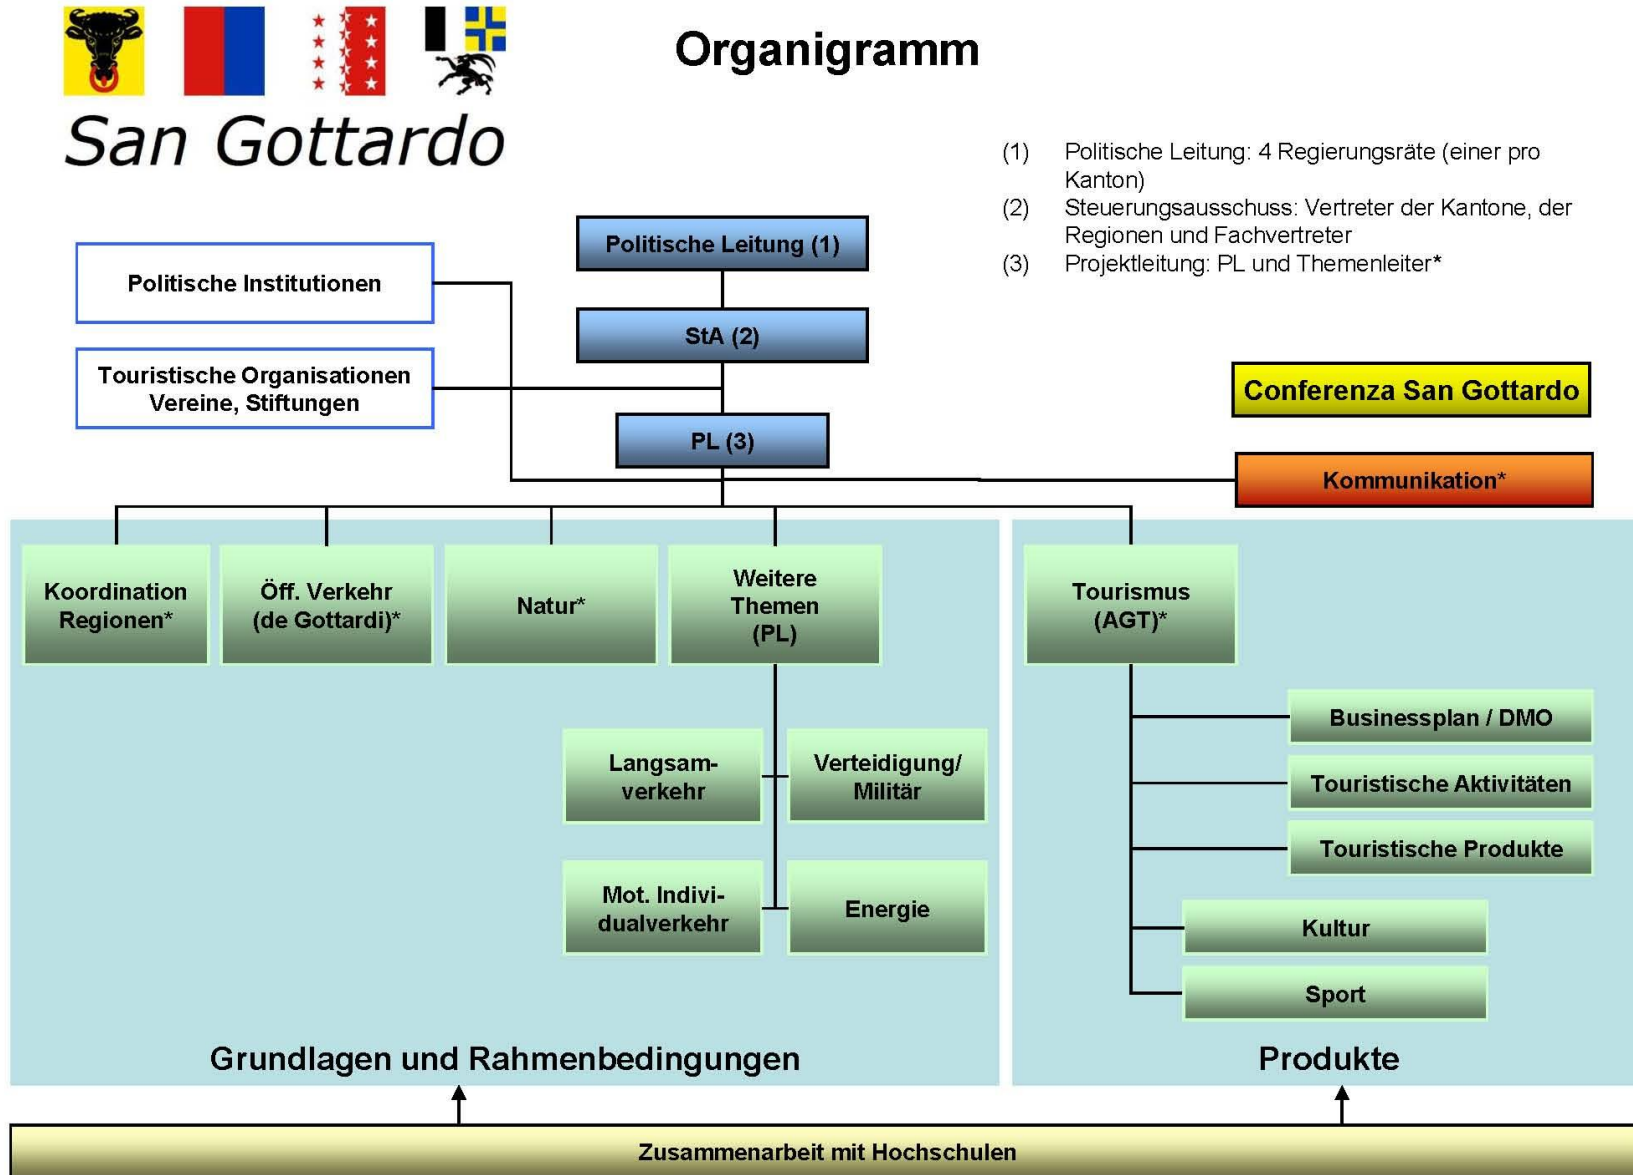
San Gottardo

Organigramm

(1) Politische Leitung: 4 Regierungsräte (einer pro Kanton)
(2) Steuerungsausschuss: Vertreter der Kantone, der Regionen und Fachvertreter
(3) Projektleitung: PL und Themenleiter*

Politische Leitung (1)

StA (2)

PL (3)

Politische Institutionen

Touristische Organisationen Vereine, Stiftungen

Conferenza San Gottardo

Kommunikation*

Koordination Regionen*

Öff. Verkehr (de Gottardi)*

Natur*

Weitere Themen (PL)

Tourismus (AGT)*

Langsamverkehr

Verteidigung/ Militär

Mot. Individualverkehr

Energie

Businessplan / DMO

Touristische Aktivitäten

Touristische Produkte

Kultur

Sport

Grundlagen und Rahmenbedingungen

Produkte

Zusammenarbeit mit Hochschulen